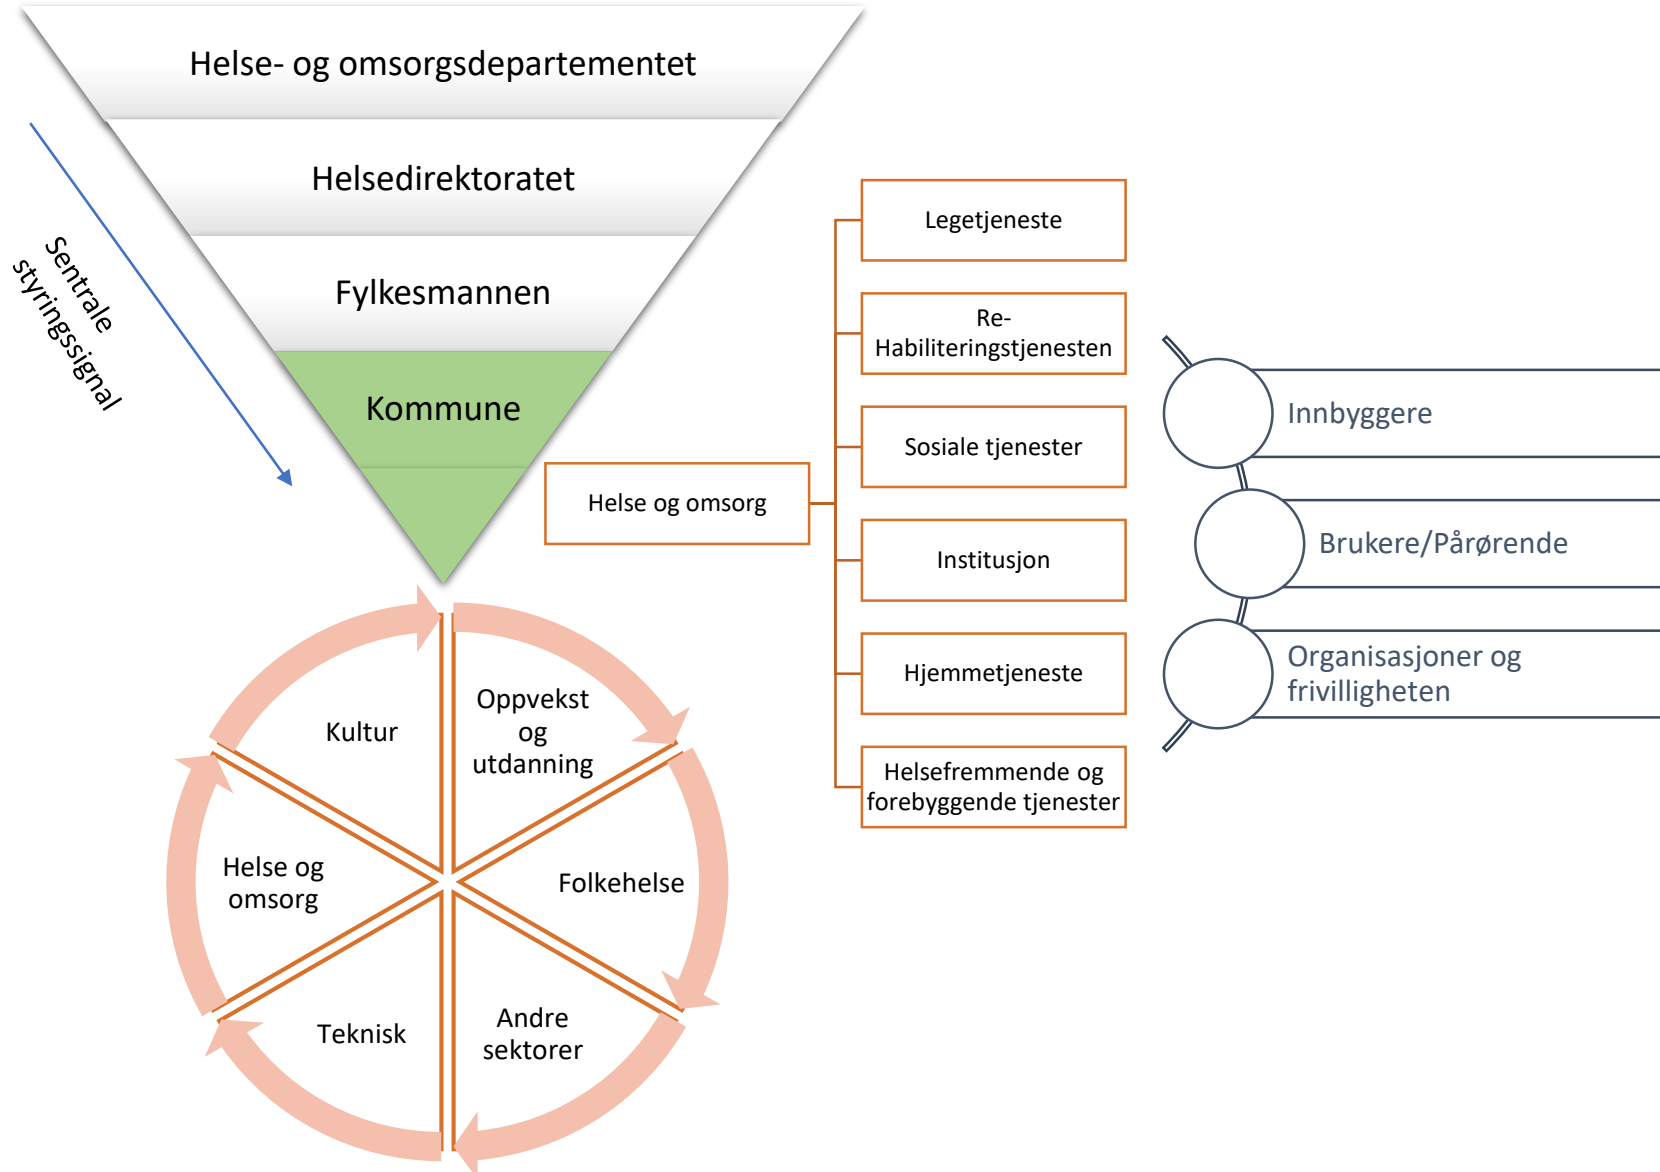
Helse- og omsorgsdepartementet

Helsedirektoratet

Fylkesmannen

Kommune

Sentrale styringssignal

Helse og omsorg

Legetjeneste

Re-Habiliteringstjenesten

Sosiale tjenester

Institusjon

Hjemmetjeneste

Helsefremmende og forebyggende tjenester

Innbyggere

Brukere/Pårørende

Organisasjoner og frivilligheten

Kultur

Oppvekst og utdanning

Helse og omsorg

Folkehelse

Teknisk

Andre sektorer